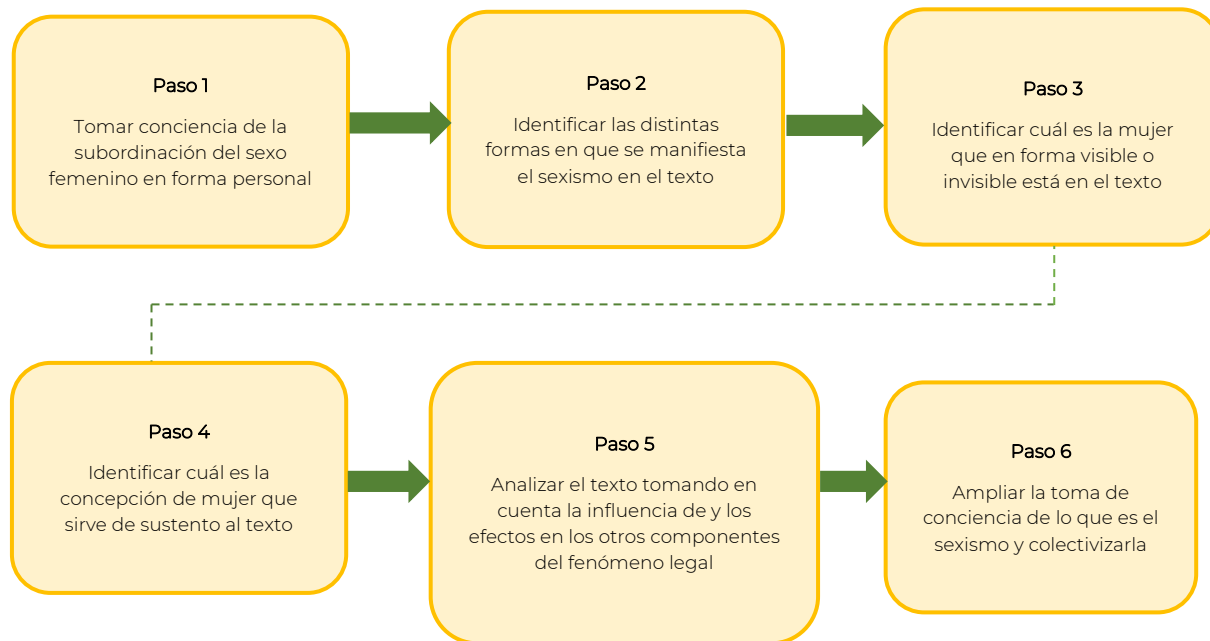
Paso 1

Tomar conciencia de la subordinación del sexo femenino en forma personal

Paso 2

Identificar las distintas formas en que se manifiesta el sexismo en el texto

Paso 3

Identificar cuál es la mujer que en forma visible o invisible está en el texto

Paso 4

Identificar cuál es la concepción de mujer que sirve de sustento al texto

Paso 5

Analizar el texto tomando en cuenta la influencia de y los efectos en los otros componentes del fenómeno legal

Paso 6

Ampliar la toma de conciencia de lo que es el sexismo y colectivizarla